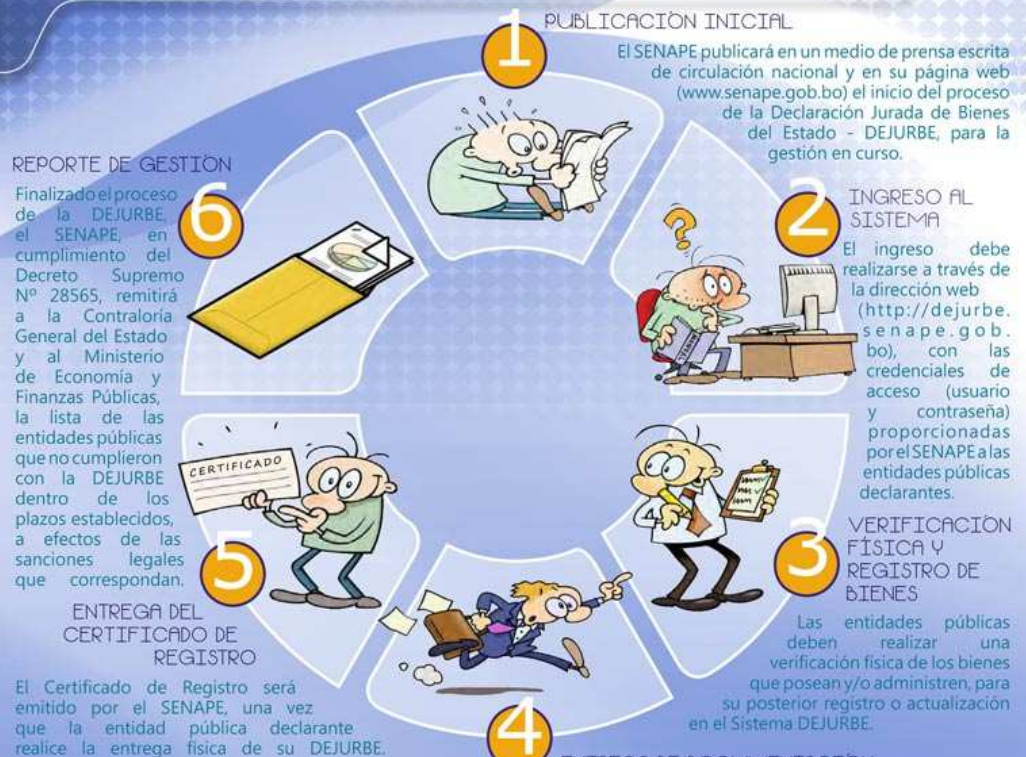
1

PUBLICACIÒN INICIAL

El SENAPE publicará en un medio de prensa escrita de circulación nacional y en su página web (www.senape.gob.bo) el inicio del proceso de la Declaración Jurada de Bienes del Estado - DEJURBE, para la gestión en curso.

2

INGRESO AL SISTEMA

El ingreso debe realizarse a través de la dirección web (http://dejurbe.senape.gob.bo), con las credenciales de acceso (usuario y contraseña) proporcionadas por el SENAPE a las entidades públicas declarantes.

3

VERIFICACIÒN FÍSICA Y REGISTRO DE BIENES

Las entidades públicas deben realizar una verificación física de los bienes que posean y/o administren, para su posterior registro o actualización en el Sistema DEJURBE.

4

5

ENTREGA DEL CERTIFICADO DE REGISTRO

El Certificado de Registro será emitido por el SENAPE, una vez que la entidad pública declarante realice la entrega física de su DEJURBE.

CERTIFICADO

6

REPORTE DE GESTIÒN

Finalizado el proceso de la DEJURBE, el SENAPE, en cumplimiento del Decreto Supremo Nº 28565, remitirá a la Contraloría General del Estado y al Ministerio de Economía y Finanzas Públicas, la lista de las entidades públicas que no cumplieron con la DEJURBE dentro de los plazos establecidos, a efectos de las sanciones legales que correspondan.

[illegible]